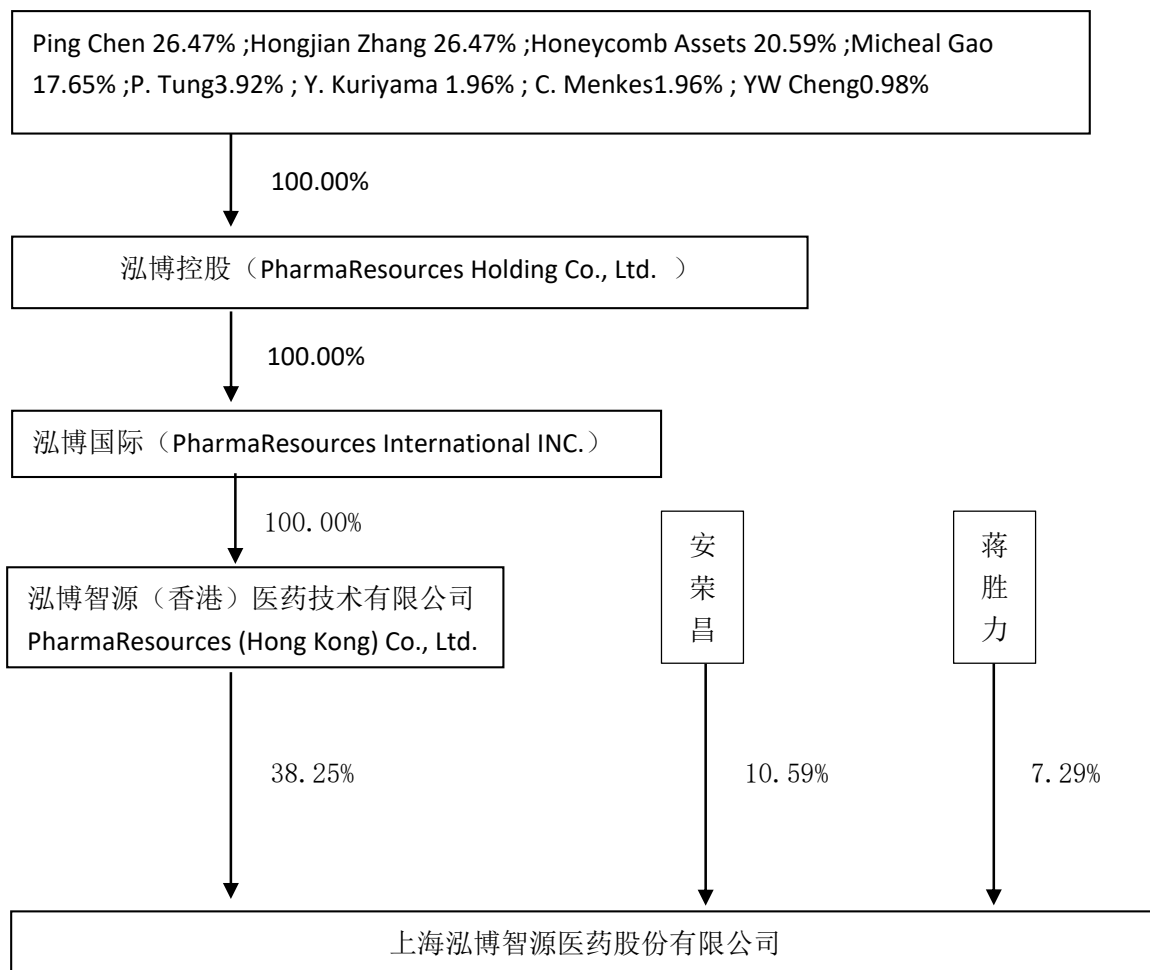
Ping Chen 26.47% ;Hongjian Zhang 26.47% ;Honeycomb Assets 20.59% ;Micheal Gao 17.65% ;P. Tung3.92% ; Y. Kuriyama 1.96% ; C. Menkes1.96% ; YW Cheng0.98%

100.00%

泓博控股（PharmaResources Holding Co., Ltd. ）

100.00%

泓博国际（PharmaResources International INC.）

100.00%

泓博智源（香港）医药技术有限公司
PharmaResources (Hong Kong) Co., Ltd.

安荣昌

蒋胜力

38.25%

10.59%

7.29%

上海泓博智源医药股份有限公司